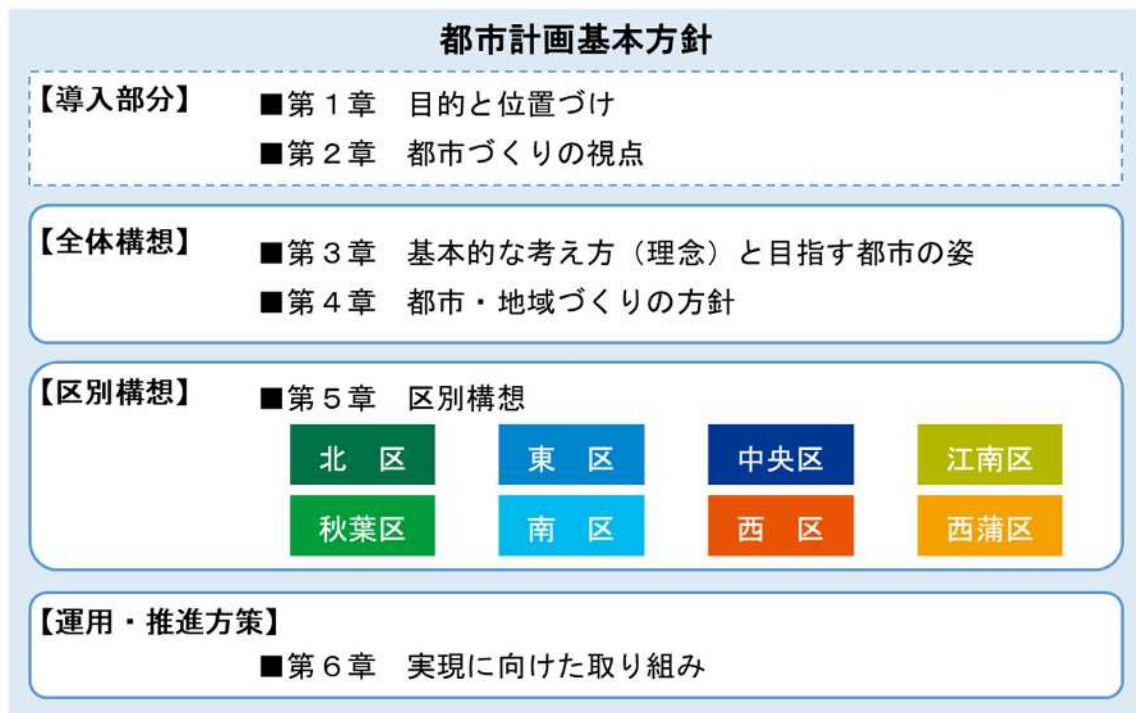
都市計画基本方針

【導入部分】 ■第１章 目的と位置づけ
■第２章 都市づくりの視点

【全体構想】 ■第３章 基本的な考え方（理念）と目指す都市の姿
■第４章 都市・地域づくりの方針

【区別構想】 ■第５章 区別構想

北 区
東 区
中央区
江南区
秋葉区
南 区
西 区
西蒲区

【運用・推進方策】
■第６章 実現に向けた取り組み